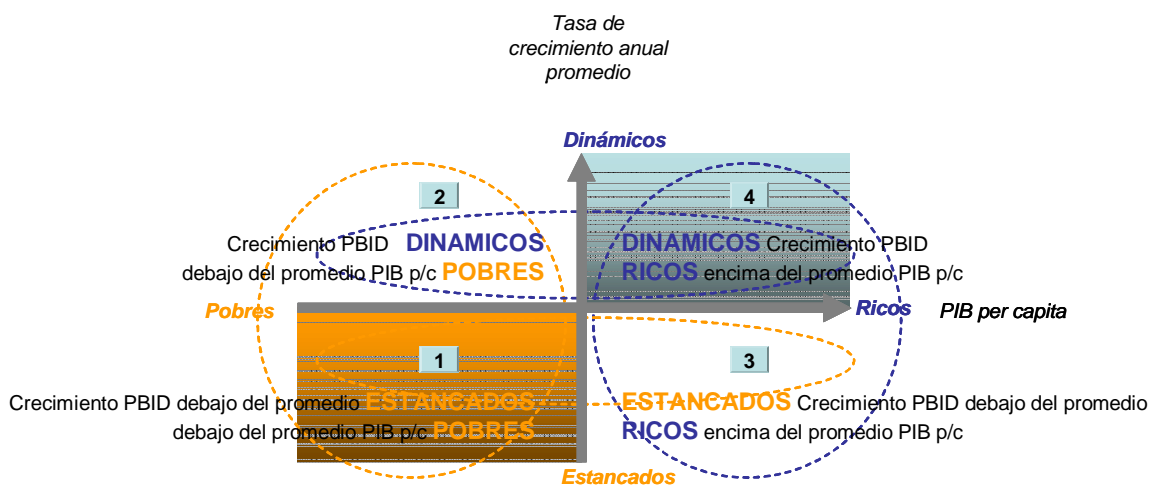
Tasa de crecimiento anual promedio

Dinámicos

2

4

Crecimiento PBID debajo del promedio PIB p/c

DINAMICOS POBRES

DINAMICOS RICOS

Crecimiento PBID encima del promedio PIB p/c

Pobres

Ricos

PIB per capita

1

3

Crecimiento PBID debajo del promedio debajo del promedio PIB p/c

ESTANCADOS POBRES

ESTANCADOS RICOS

Crecimiento PBID debajo del promedio encima del promedio PIB p/c

Estancados